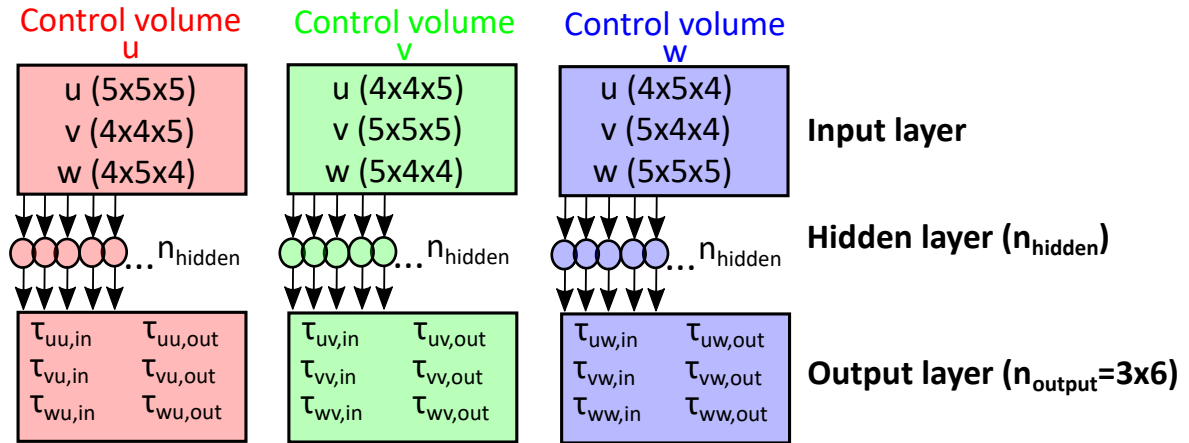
Control volume u

u (5x5x5)
v (4x4x5)
w (4x5x4)

...$n_{hidden}$

$\tau_{uu,in}$ $\tau_{uu,out}$
$\tau_{vu,in}$ $\tau_{vu,out}$
$\tau_{wu,in}$ $\tau_{wu,out}$

Control volume v

u (4x4x5)
v (5x5x5)
w (5x4x4)

...$n_{hidden}$

$\tau_{uv,in}$ $\tau_{uv,out}$
$\tau_{vv,in}$ $\tau_{vv,out}$
$\tau_{wv,in}$ $\tau_{wv,out}$

Control volume w

u (4x5x4)
v (5x4x4)
w (5x5x5)

...$n_{hidden}$

$\tau_{uw,in}$ $\tau_{uw,out}$
$\tau_{vw,in}$ $\tau_{vw,out}$
$\tau_{ww,in}$ $\tau_{ww,out}$

Input layer

Hidden layer ($n_{hidden}$)

Output layer ($n_{output}$=3x6)